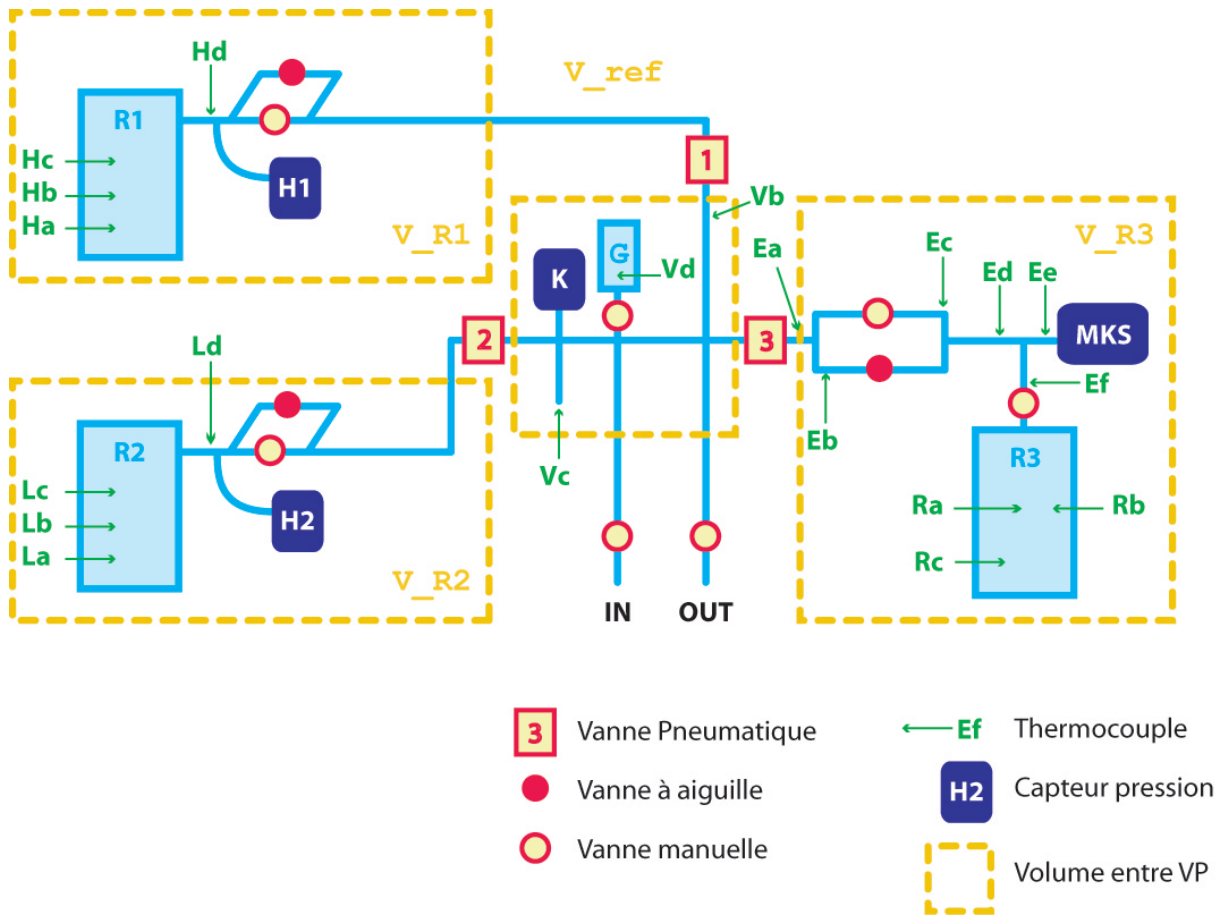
V_ref

Hd
R1
Hc
Hb
Ha
H1
V_R1

1
Vb

K
G
Vd

Ea
Ec
Ed
Ee
V_R3

2
3
MKS

Ld
R2
Lc
Lb
La
H2
V_R2

Ef
Eb
Vc

R3
Ra
Rb
Rc

IN
OUT

3 Vanne Pneumatique
Vanne à aiguille
Vanne manuelle
Ef Thermocouple
H2 Capteur pression
Volume entre VP